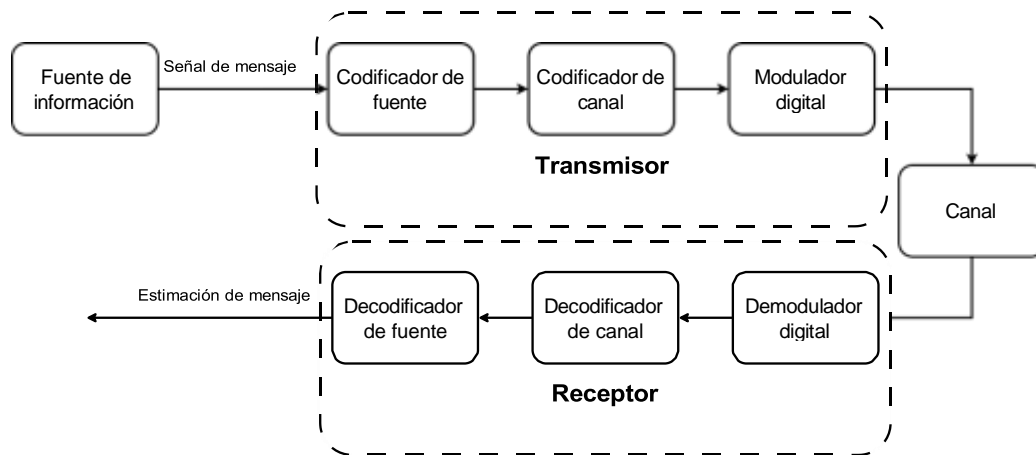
Fuente de información

Señal de mensaje

Codificador de fuente

Codificador de canal

Modulador digital

Transmisor

Canal

Estimación de mensaje

Decodificador de fuente

Decodificador de canal

Demodulador digital

Receptor